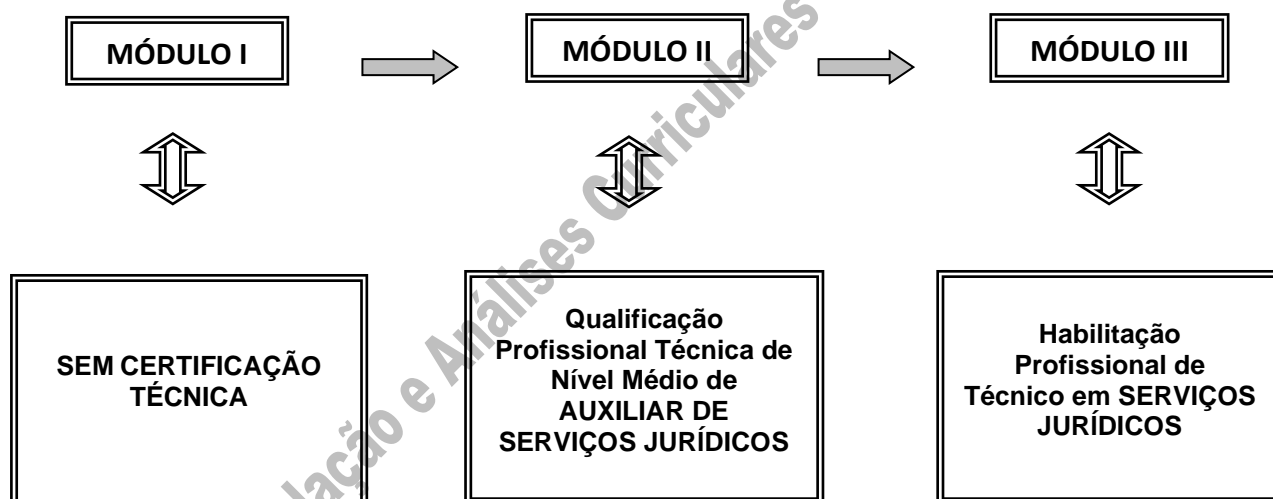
MÓDULO I

MÓDULO II

MÓDULO III

SEM CERTIFICAÇÃO TÉCNICA

Qualificação Profissional Técnica de Nível Médio de AUXILIAR DE SERVIÇOS JURÍDICOS

Habilitação Profissional de Técnico em SERVIÇOS JURÍDICOS

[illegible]lação e Análises Curriculares